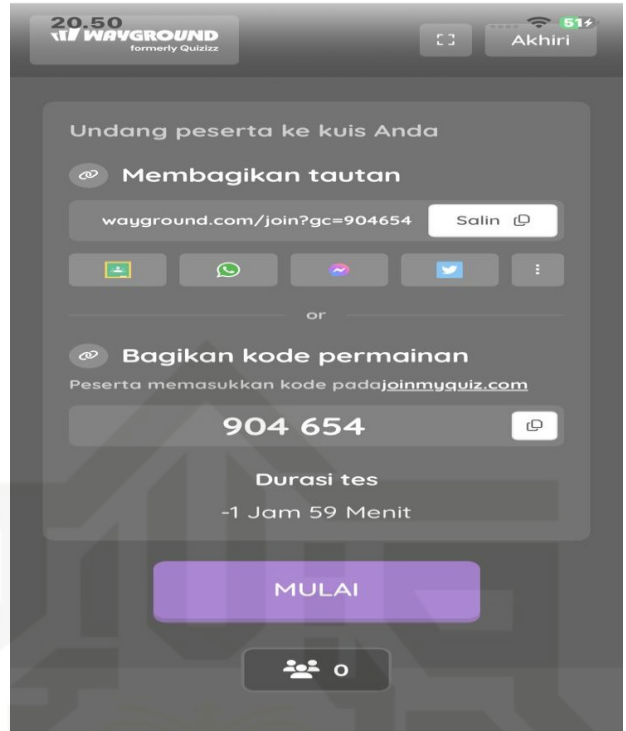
20.50
WAYGROUND
formerly Quizizz

51

Akhiri

Undang peserta ke kuis Anda

Membagikan tautan

wayground.com/join?gc=904654

Salin

or

Bagikan kode permainan

Peserta memasukkan kode padajoinmyquiz.com

904 654

Durasi tes

-1 Jam 59 Menit

MULAI

0